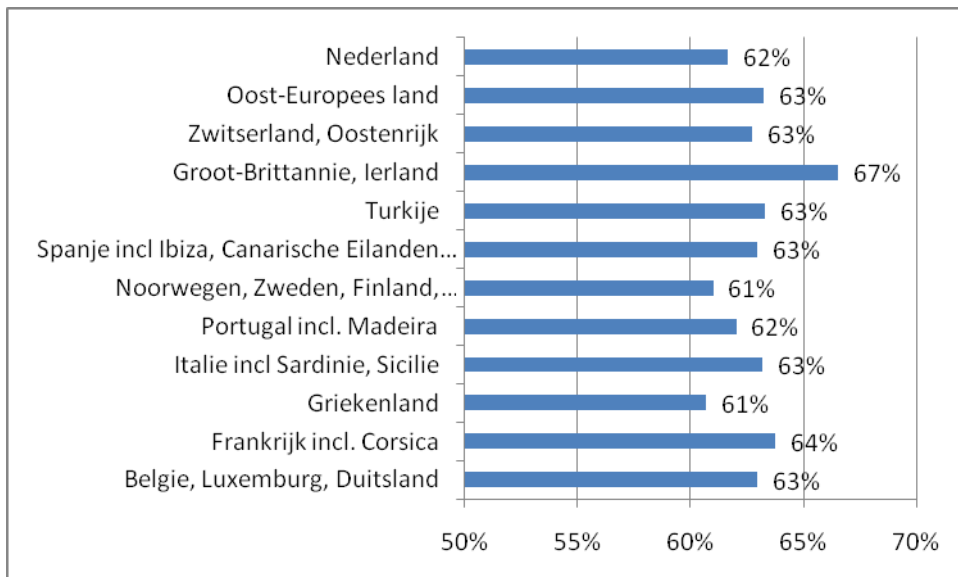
Nederland 62%
Oost-Europees land 63%
Zwitserland, Oostenrijk 63%
Groot-Brittannie, Ierland 67%
Turkije 63%
Spanje incl Ibiza, Canarische Eilanden… 63%
Noorwegen, Zweden, Finland,… 61%
Portugal incl. Madeira 62%
Italie incl Sardinie, Sicilie 63%
Griekenland 61%
Frankrijk incl. Corsica 64%
Belgie, Luxemburg, Duitsland 63%

50% 55% 60% 65% 70%